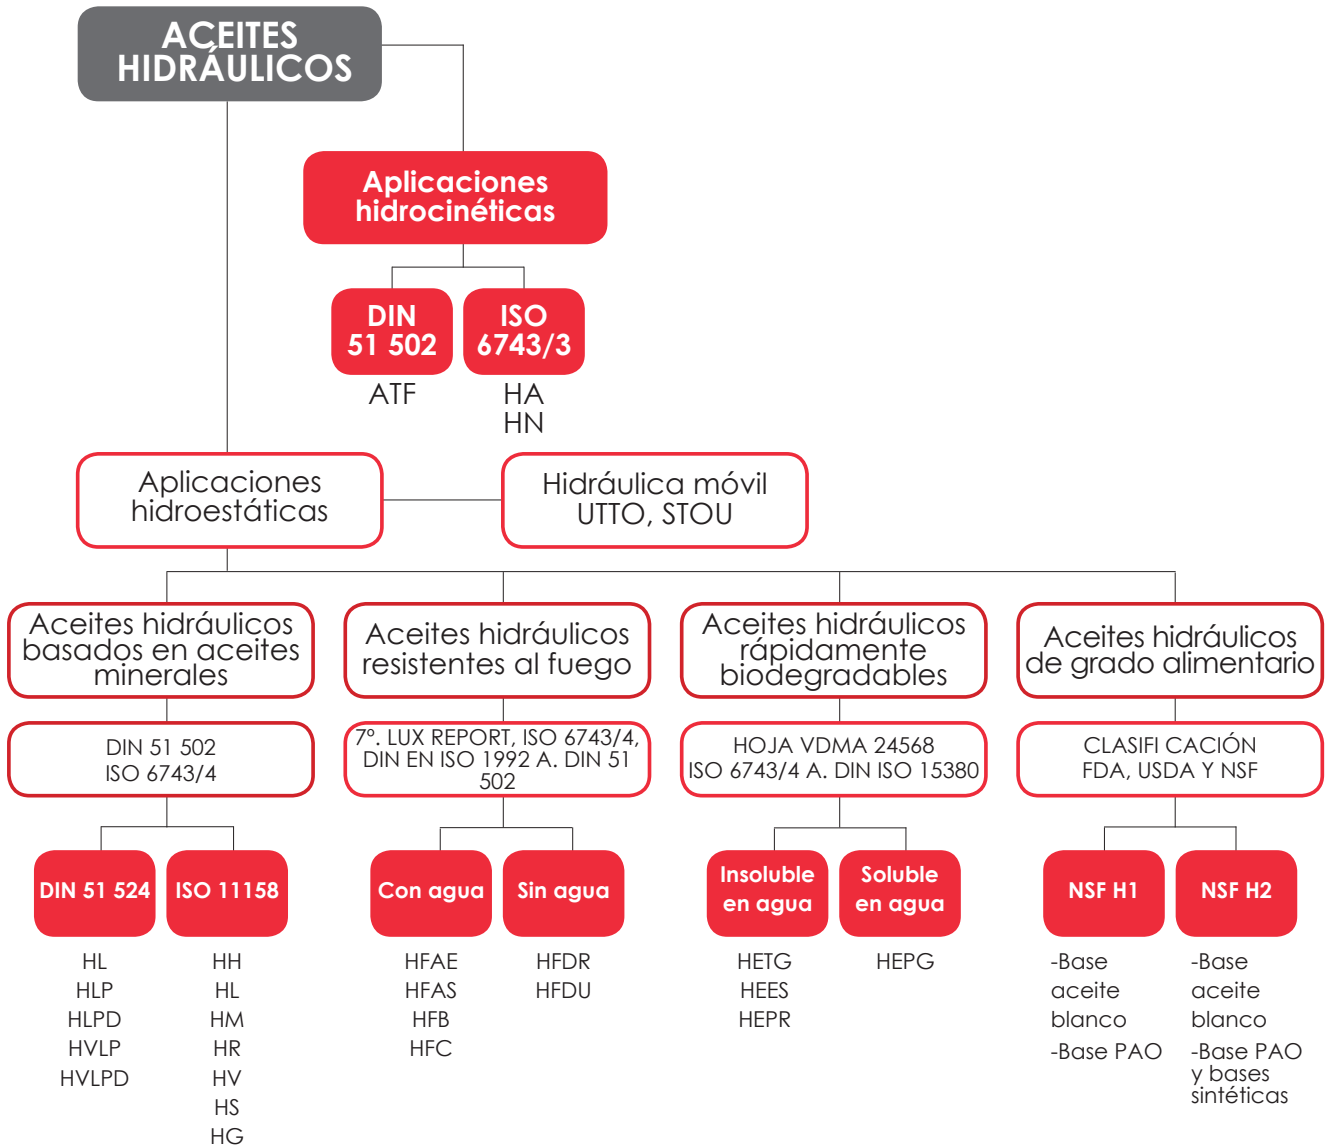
ACEITES HIDRÁULICOS

Aplicaciones hidrocinéticas

DIN 51 502
ATF

ISO 6743/3
HA
HN

Aplicaciones hidroestáticas

Hidráulica móvil UTTO, STOU

Aceites hidráulicos basados en aceites minerales

DIN 51 502
ISO 6743/4

DIN 51 524
HL
HLP
HLPD
HVLP
HVLPD

ISO 11158
HH
HL
HM
HR
HV
HS
HG

Aceites hidráulicos resistentes al fuego

7°. LUX REPORT, ISO 6743/4, DIN EN ISO 1992 A. DIN 51 502

Con agua
HFAE
HFAS
HFB
HFC

Sin agua
HFDR
HFDU

Aceites hidráulicos rápidamente biodegradables

HOJA VDMA 24568
ISO 6743/4 A. DIN ISO 15380

Insoluble en agua
HETG
HEES
HEPR

Soluble en agua
HEPG

Aceites hidráulicos de grado alimentario

CLASIFI CACIÓN FDA, USDA Y NSF

NSF H1
-Base aceite blanco
-Base PAO

NSF H2
-Base aceite blanco
-Base PAO y bases sintéticas